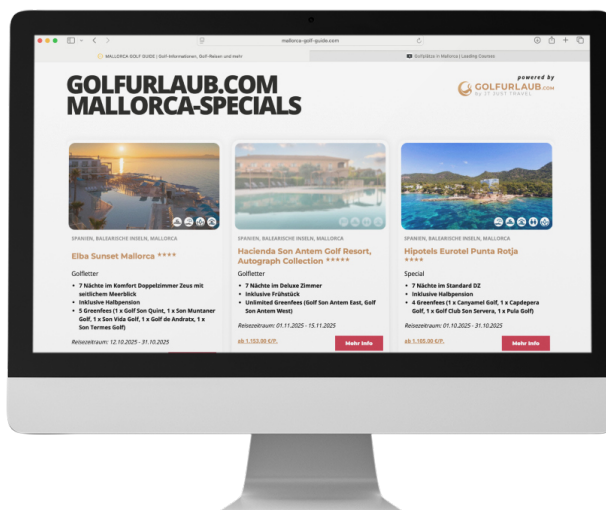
mallorca-golf-guide.com

MALLORCA GOLF GUIDE | Golf-Informationen, Golf-Reisen und mehr

Golfplätze in Mallorca | Leading Courses

GOLFURLAUB.COM
MALLORCA-SPECIALS

powered by
GOLFURLAUB.COM
by IT SENT TRAVEL

SPANIEN, BALEARISCHE INSELN, MALLORCA

Elba Sunset Mallorca ****

Golfletter

- 7 Nächte im Komfort Doppelzimmer Zeus mit seitlichem Meerblick
- Inklusive Halbpension
- 5 Greenfees (1 x Golf Son Quint, 1 x Son Muntaner Golf, 1 x Son Vida Golf, 1 x Golf de Andratx, 1 x Son Termes Golf)

Reisezeitraum: 12.10.2025 - 31.10.2025

SPANIEN, BALEARISCHE INSELN, MALLORCA

Hacienda Son Antem Golf Resort, Autograph Collection *****

Golfletter

- 7 Nächte im Deluxe Zimmer
- Inklusive Frühstück
- Unlimited Greenfees (Golf Son Antem East, Golf Son Antem West)

Reisezeitraum: 01.11.2025 - 15.11.2025

ab 1.153,00 €/P.

Mehr Info

SPANIEN, BALEARISCHE INSELN, MALLORCA

Hipotels Eurotel Punta Rotja ****

Special

- 7 Nächte im Standard DZ
- Inklusive Halbpension
- 4 Greenfees (1 x Canyamel Golf, 1 x Capdepera Golf, 1 x Golf Club Son Servera, 1 x Pula Golf)

Reisezeitraum: 01.10.2025 - 31.10.2025

ab 1.165,00 €/P.

Mehr Info